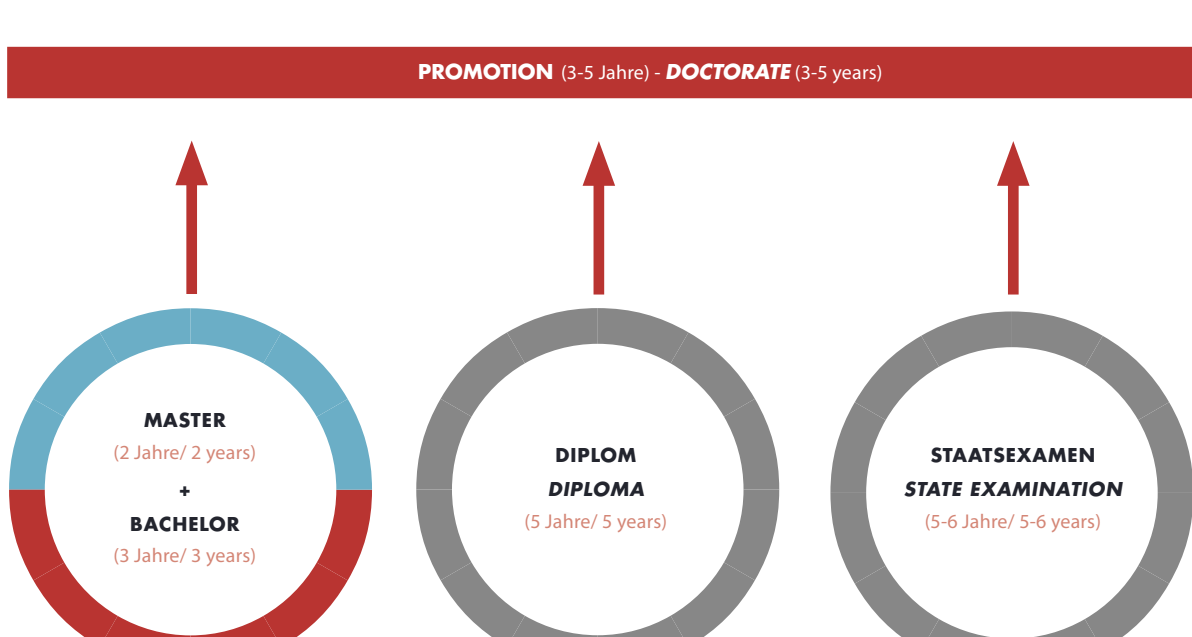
**PROMOTION** (3-5 Jahre) - ***DOCTORATE*** (3-5 years)

**MASTER**
(2 Jahre/ 2 years)
+
**BACHELOR**
(3 Jahre/ 3 years)

**DIPLOM**
***DIPLOMA***
(5 Jahre/ 5 years)

**STAATSEXAMEN**
***STATE EXAMINATION***
(5-6 Jahre/ 5-6 years)